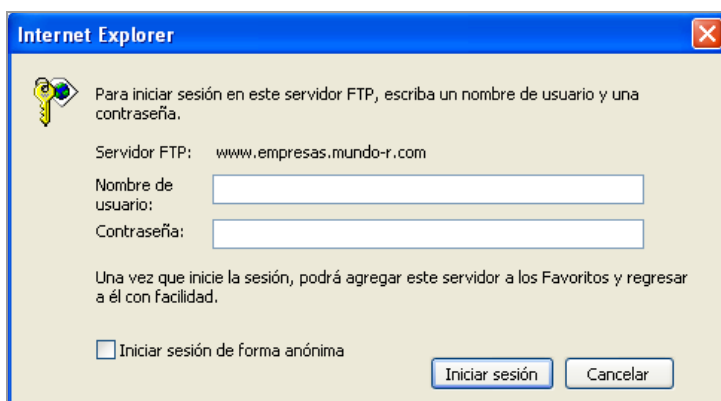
Internet Explorer

Para iniciar sesión en este servidor FTP, escriba un nombre de usuario y una contraseña.

Servidor FTP: www.empresas.mundo-r.com

Nombre de usuario:

Contraseña:

Una vez que inicie la sesión, podrá agregar este servidor a los Favoritos y regresar a él con facilidad.

Iniciar sesión de forma anónima

Iniciar sesión

Cancelar